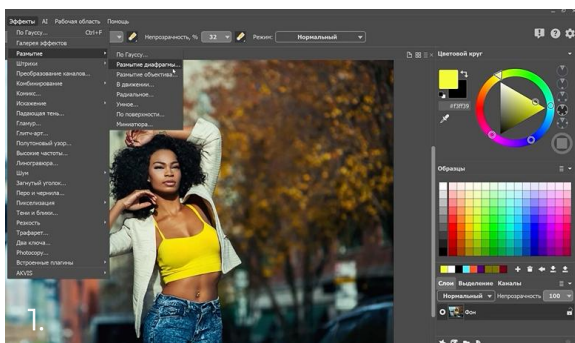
Эффекты AI Рабочая область Помощь

По Гауссу... Ctrl+F
Галерея эффектов
Размытие
Штрихи
Преобразование каналов...
Комбинирование
Коикс...
Искажение
Падающая тень...
Глянур...
Глитч-арт...
Полутоновый узор...
Высокие частоты...
Линогравюра...
Шум
Загнутый уголок...
Перо и чернила...
Пикселизация
Тени и блики...
Резкость
Трафарет...
Два ключа...
Photocopy...
Встроенные плагины
AKVIS

По Гауссу...
Размытие диафрагмы...
Размытие объектива...
В движении...
Радиальное...
Умное...
По поверхности...
Миниатюра...

Непрозрачность, % 32 Режим: Нормальный

Цветовой круг
#F3F739

Образцы

Слои Выделение Каналы
Нормальный Непрозрачность 100
Фон

1.